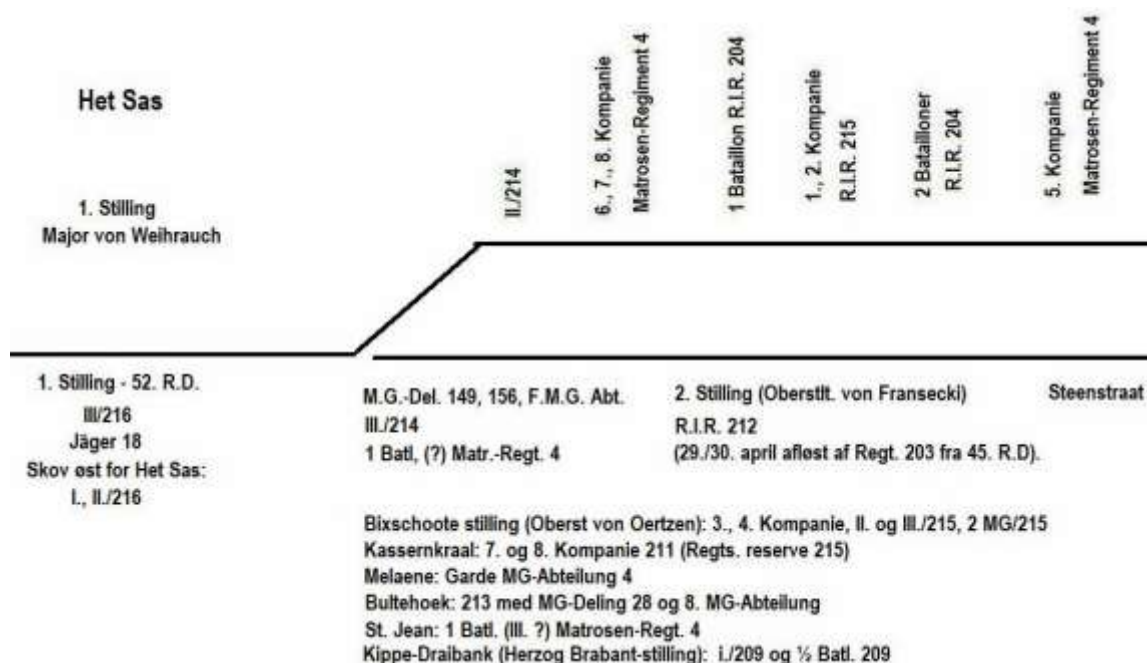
Het Sas

1. Stilling
Major von Weihrauch

II./214

6., 7., 8. Kompanie
Matrosen-Regiment 4

1 Bataillon R.I.R. 204

1., 2. Kompanie
R.I.R. 215

2 Bataillоner
R.I.R. 204

5. Kompanie
Matrosen-Regiment 4

1. Stilling - 52. R.D.
III/216
Jäger 18
Skov øst for Het Sas:
I., II./216

M.G.-Del. 149, 156, F.M.G. Abt.
III./214
1 Batl, (?) Matr.-Regt. 4

2. Stilling (Oberstlt. von Fransecki)
R.I.R. 212
(29./30. april afløst af Regt. 203 fra 45. R.D).

Steenstraat

Bixschoote stilling (Oberst von Oertzen): 3., 4. Kompanie, II. og III./215, 2 MG/215
Kassernkraal: 7. og 8. Kompanie 211 (Regts. reserve 215)
Melaene: Garde MG-Abteilung 4
Bultehoek: 213 med MG-Deling 28 og 8. MG-Abteilung
St. Jean: 1 Batl. (III. ?) Matrosen-Regt. 4
Kippe-Draibank (Herzog Brabant-stilling): I./209 og ½ Batl. 209